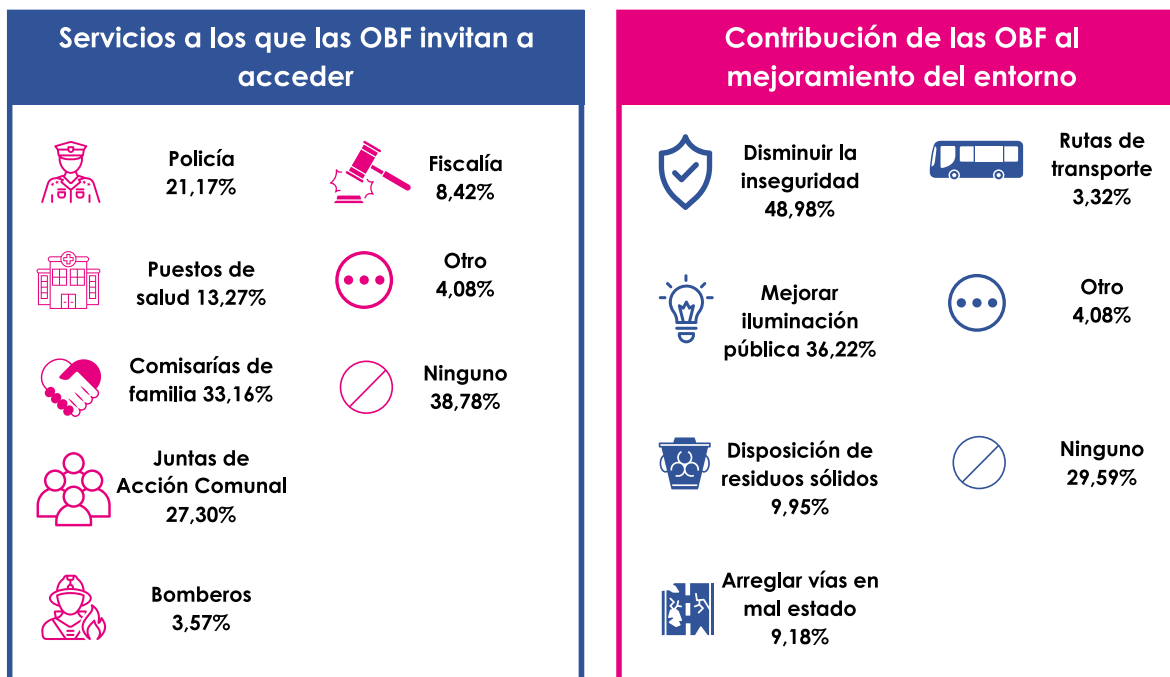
Servicios a los que las OBF invitan a acceder

Policía
21,17%

Fiscalía
8,42%

Puestos de salud 13,27%

Otro
4,08%

Comisarías de familia 33,16%

Ninguno
38,78%

Juntas de Acción Comunal
27,30%

Bomberos
3,57%

Contribución de las OBF al mejoramiento del entorno

Disminuir la inseguridad
48,98%

Rutas de transporte
3,32%

Mejorar iluminación pública 36,22%

Otro
4,08%

Disposición de residuos sólidos
9,95%

Ninguno
29,59%

Arreglar vías en mal estado
9,18%